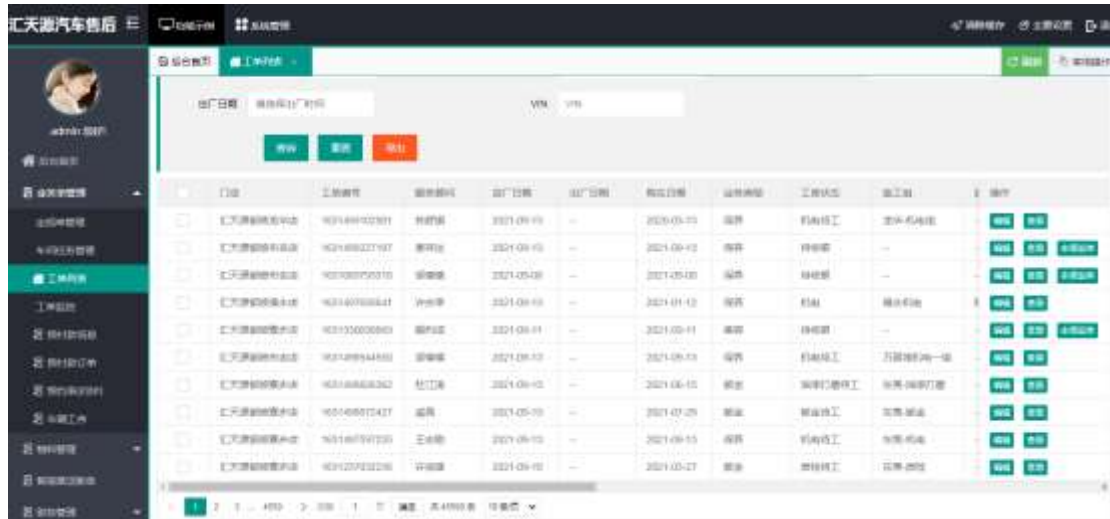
汇天源汽车售后

admin 超级

出厂日期

VIN VIN

查询 重置 导出

| | 门店 | 工单编号 | 服务顾问 | 出厂日期 | 出厂日期 | 预约日期 | 业务类型 | 工单状态 | 施工组 | 操作 |
|---|---|---|---|---|---|---|---|---|---|---|
| | 汇天源副修服务店 | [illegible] | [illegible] | 2021-06-15 | -- | 2020-05-31 | 保养 | 机电终工 | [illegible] | 编辑 查看 |
| | 汇天源副修服务店 | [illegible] | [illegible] | 2021-06-15 | -- | 2021-06-13 | 保养 | 待结算 | -- | 编辑 查看 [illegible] |
| | 汇天源副修服务店 | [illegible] | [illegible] | 2021-06-08 | -- | 2021-06-08 | 保养 | 待结算 | -- | 编辑 查看 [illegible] |
| | 汇天源副修服务店 | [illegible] | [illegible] | 2021-06-15 | -- | 2021-01-12 | 保养 | 机电 | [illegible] | 编辑 查看 |
| | 汇天源副修服务店 | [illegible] | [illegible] | 2021-06-11 | -- | 2021-06-11 | 保养 | 待结算 | -- | 编辑 查看 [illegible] |
| | 汇天源副修服务店 | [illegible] | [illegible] | 2021-06-13 | -- | 2021-06-13 | 保养 | 机电终工 | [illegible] | 编辑 查看 |
| | 汇天源副修服务店 | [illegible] | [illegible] | 2021-06-15 | -- | 2021-06-15 | 钣金 | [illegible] | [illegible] | 编辑 查看 |
| | 汇天源副修服务店 | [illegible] | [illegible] | 2021-05-15 | -- | 2021-07-29 | 钣金 | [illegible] | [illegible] | 编辑 查看 |
| | 汇天源副修服务店 | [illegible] | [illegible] | 2021-06-15 | -- | 2021-06-15 | 保养 | 机电终工 | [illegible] | 编辑 查看 |
| | 汇天源副修服务店 | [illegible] | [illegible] | 2021-06-15 | -- | 2021-03-27 | 钣金 | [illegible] | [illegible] | 编辑 查看 |

1 2 3 ... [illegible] 到第 1 页 确定 共 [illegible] 条 10条/页